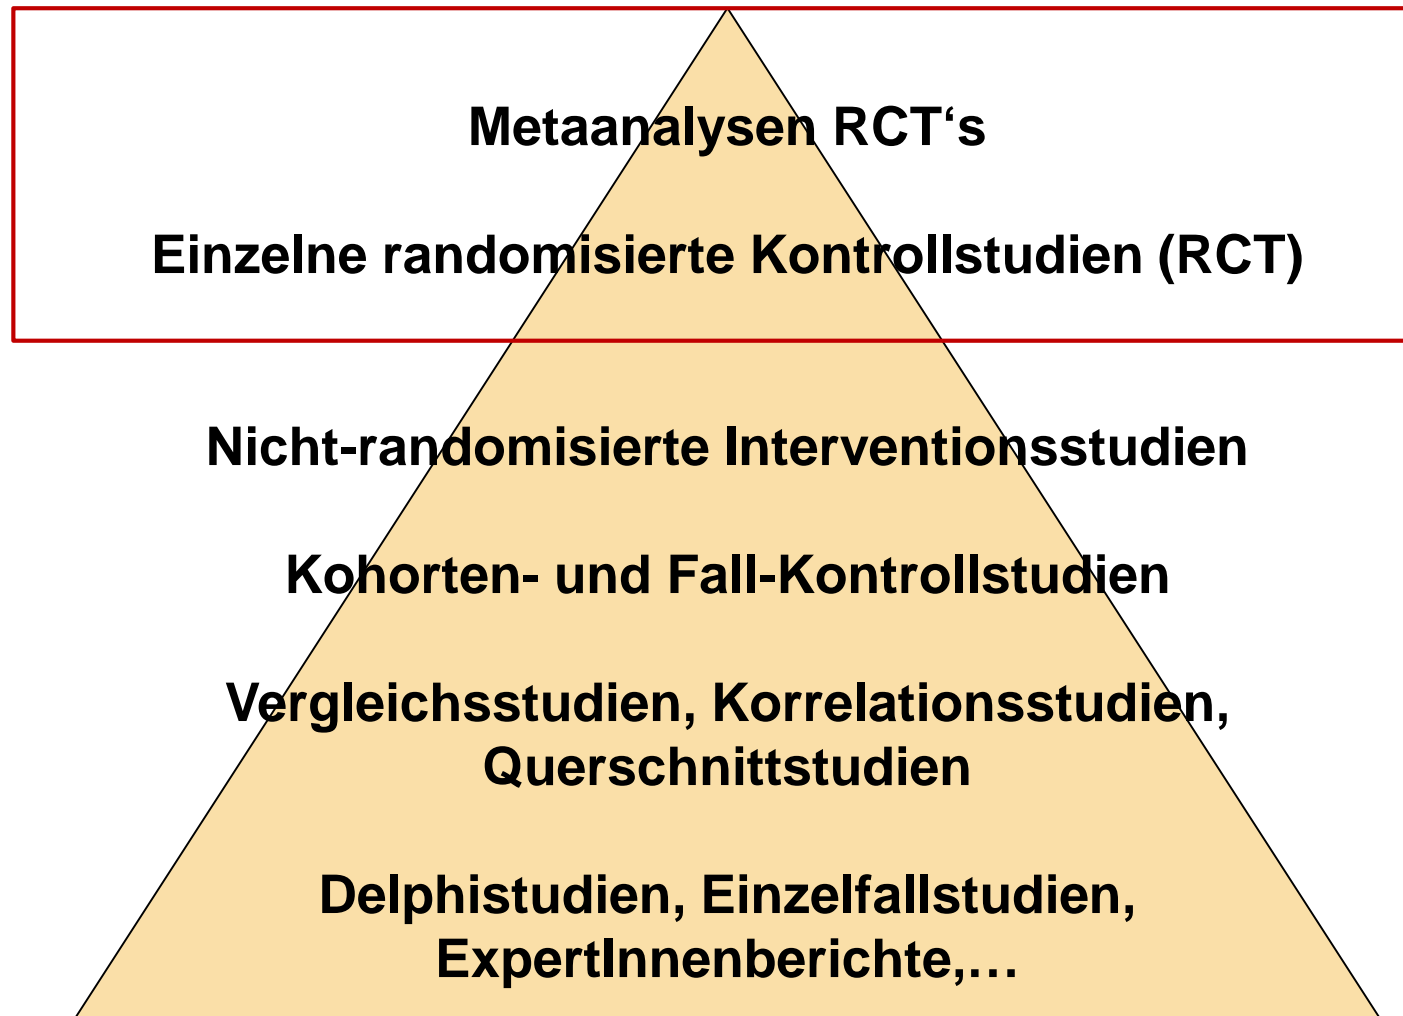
Metaanalysen RCT‘s

Einzelne randomisierte Kontrollstudien (RCT)

Nicht-randomisierte Interventionsstudien

Kohorten- und Fall-Kontrollstudien

Vergleichsstudien, Korrelationsstudien, Querschnittstudien

Delphistudien, Einzelfallstudien, ExpertInnenberichte,…